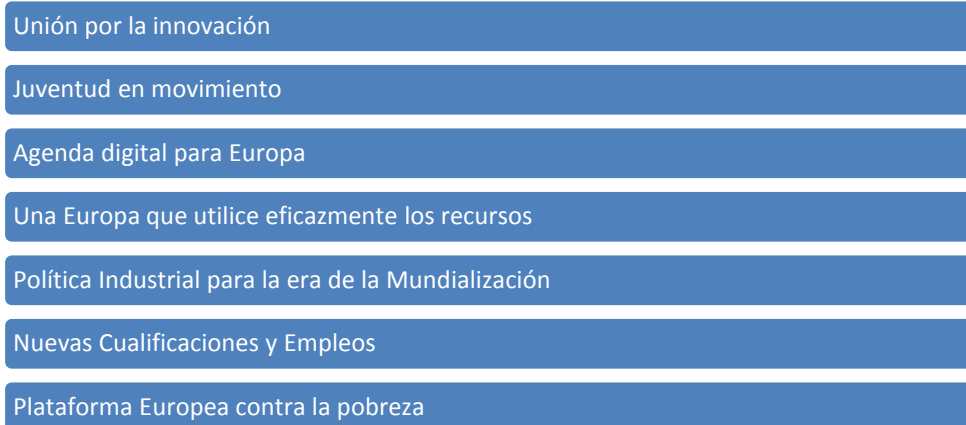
Unión por la innovación

Juventud en movimiento

Agenda digital para Europa

Una Europa que utilice eficazmente los recursos

Política Industrial para la era de la Mundialización

Nuevas Cualificaciones y Empleos

Plataforma Europea contra la pobreza